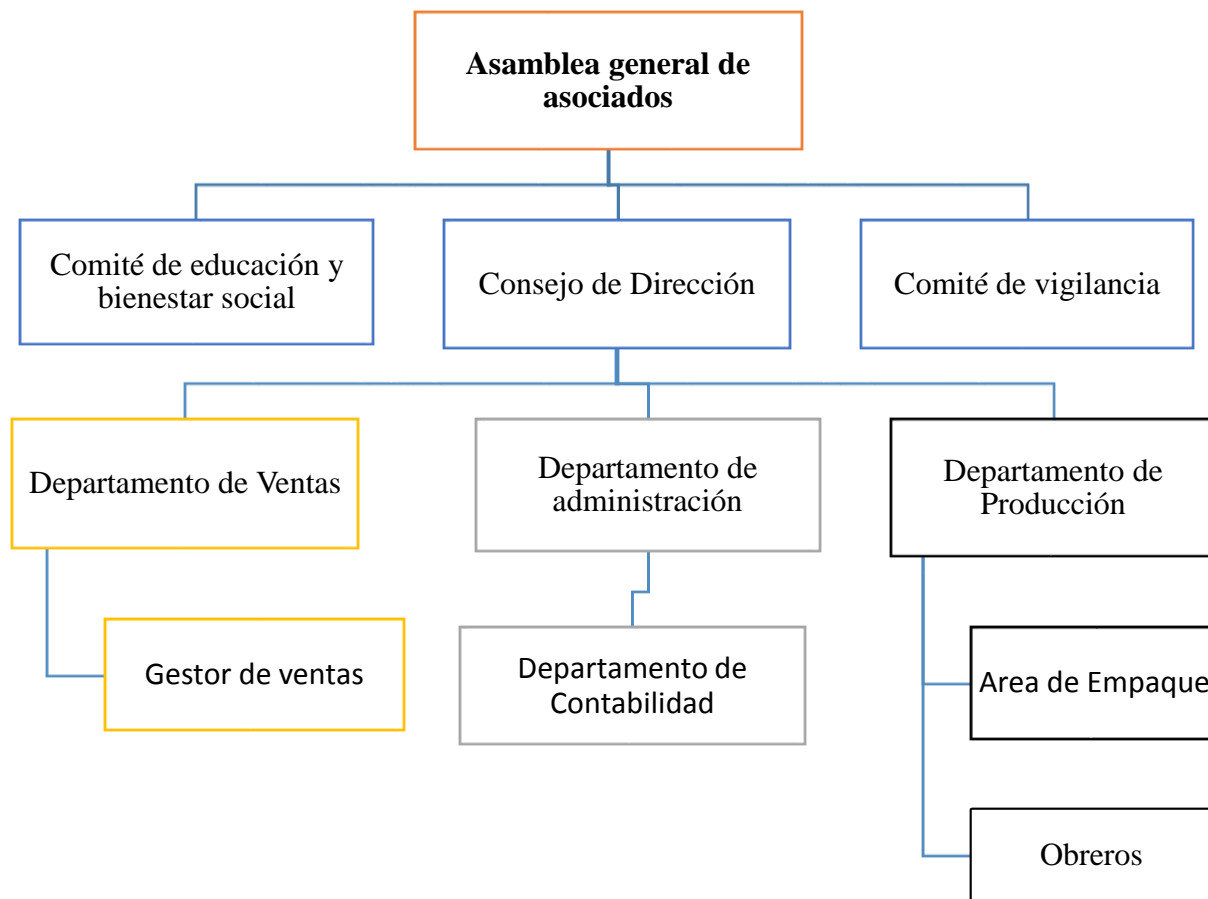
**Asamblea general de asociados**

Comité de educación y bienestar social

Consejo de Dirección

Comité de vigilancia

Departamento de Ventas

Departamento de administración

Departamento de Producción

Gestor de ventas

Departamento de Contabilidad

Area de Empaque

Obreros